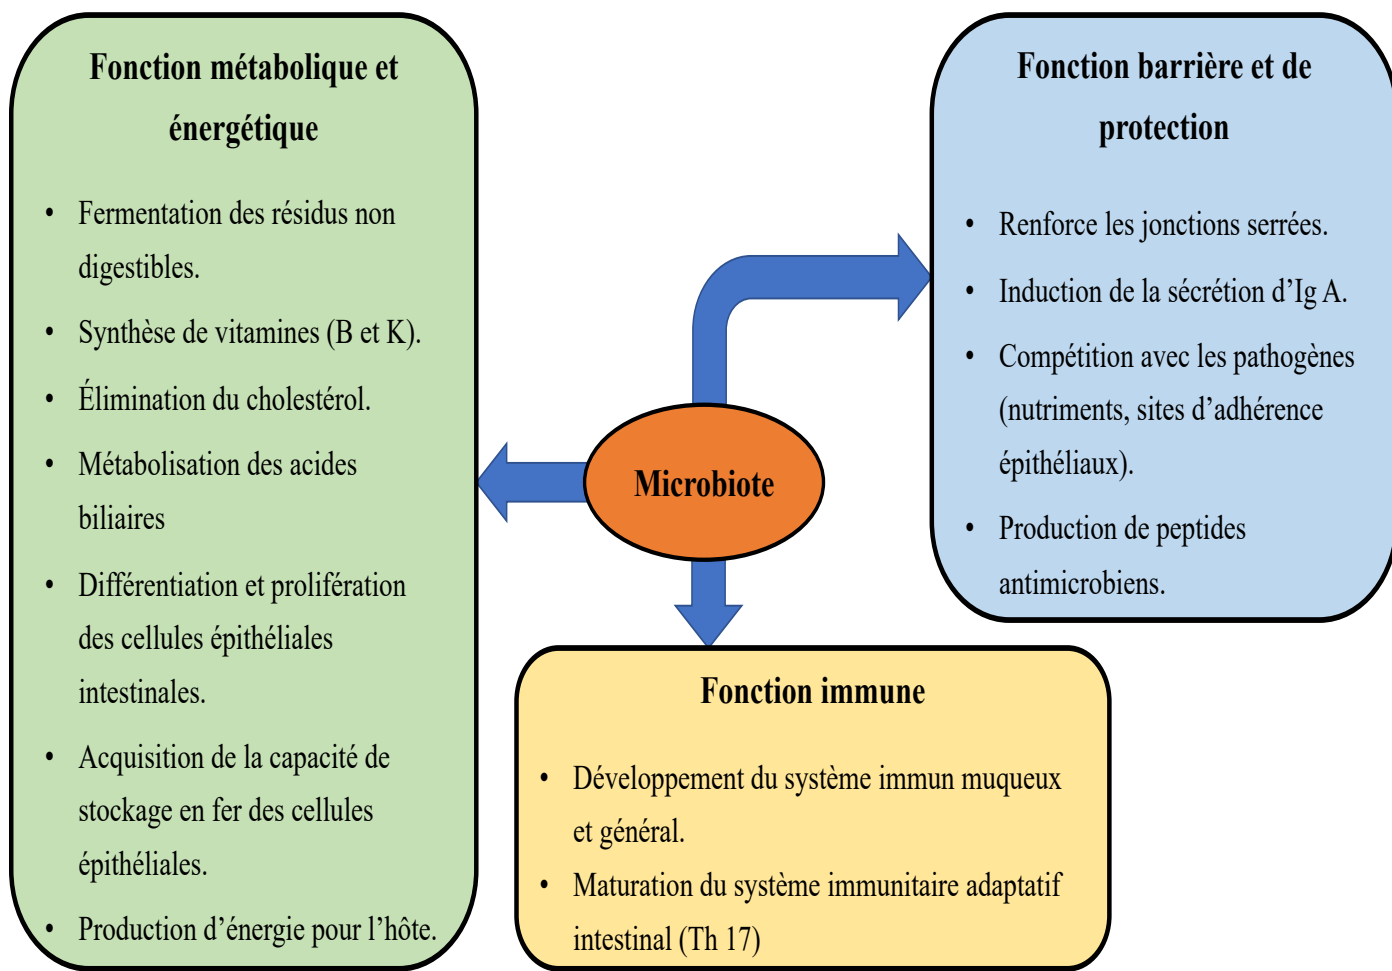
Fonction métabolique et énergétique

- Fermentation des résidus non digestibles.
- Synthèse de vitamines (B et K).
- Élimination du cholestérol.
- Métabolisation des acides biliaires
- Différentiation et prolifération des cellules épithéliales intestinales.
- Acquisition de la capacité de stockage en fer des cellules épithéliales.
- Production d’énergie pour l’hôte.

Microbiote

Fonction barrière et de protection

- Renforce les jonctions serrées.
- Induction de la sécrétion d’Ig A.
- Compétition avec les pathogènes (nutriments, sites d’adhérence épithéliaux).
- Production de peptides antimicrobiens.

Fonction immune

- Développement du système immun muqueux et général.
- Maturation du système immunitaire adaptatif intestinal (Th 17)